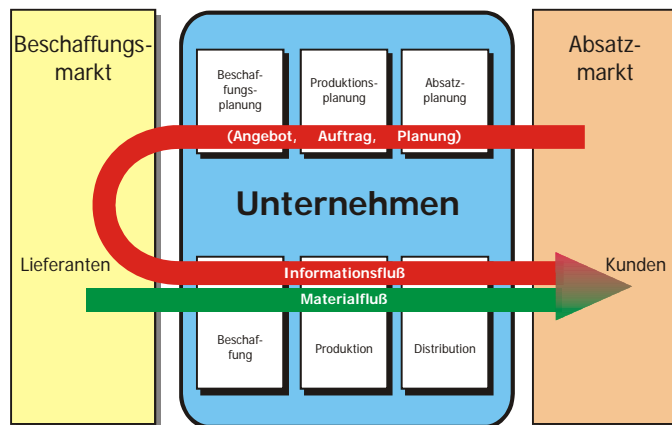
Beschaffungsmarkt

Lieferanten

Beschaffungsplanung

Produktionsplanung

Absatzplanung

(Angebot, Auftrag, Planung)

Unternehmen

Informationsfluß

Materialfluß

Beschaffung

Produktion

Distribution

Absatzmarkt

Kunden